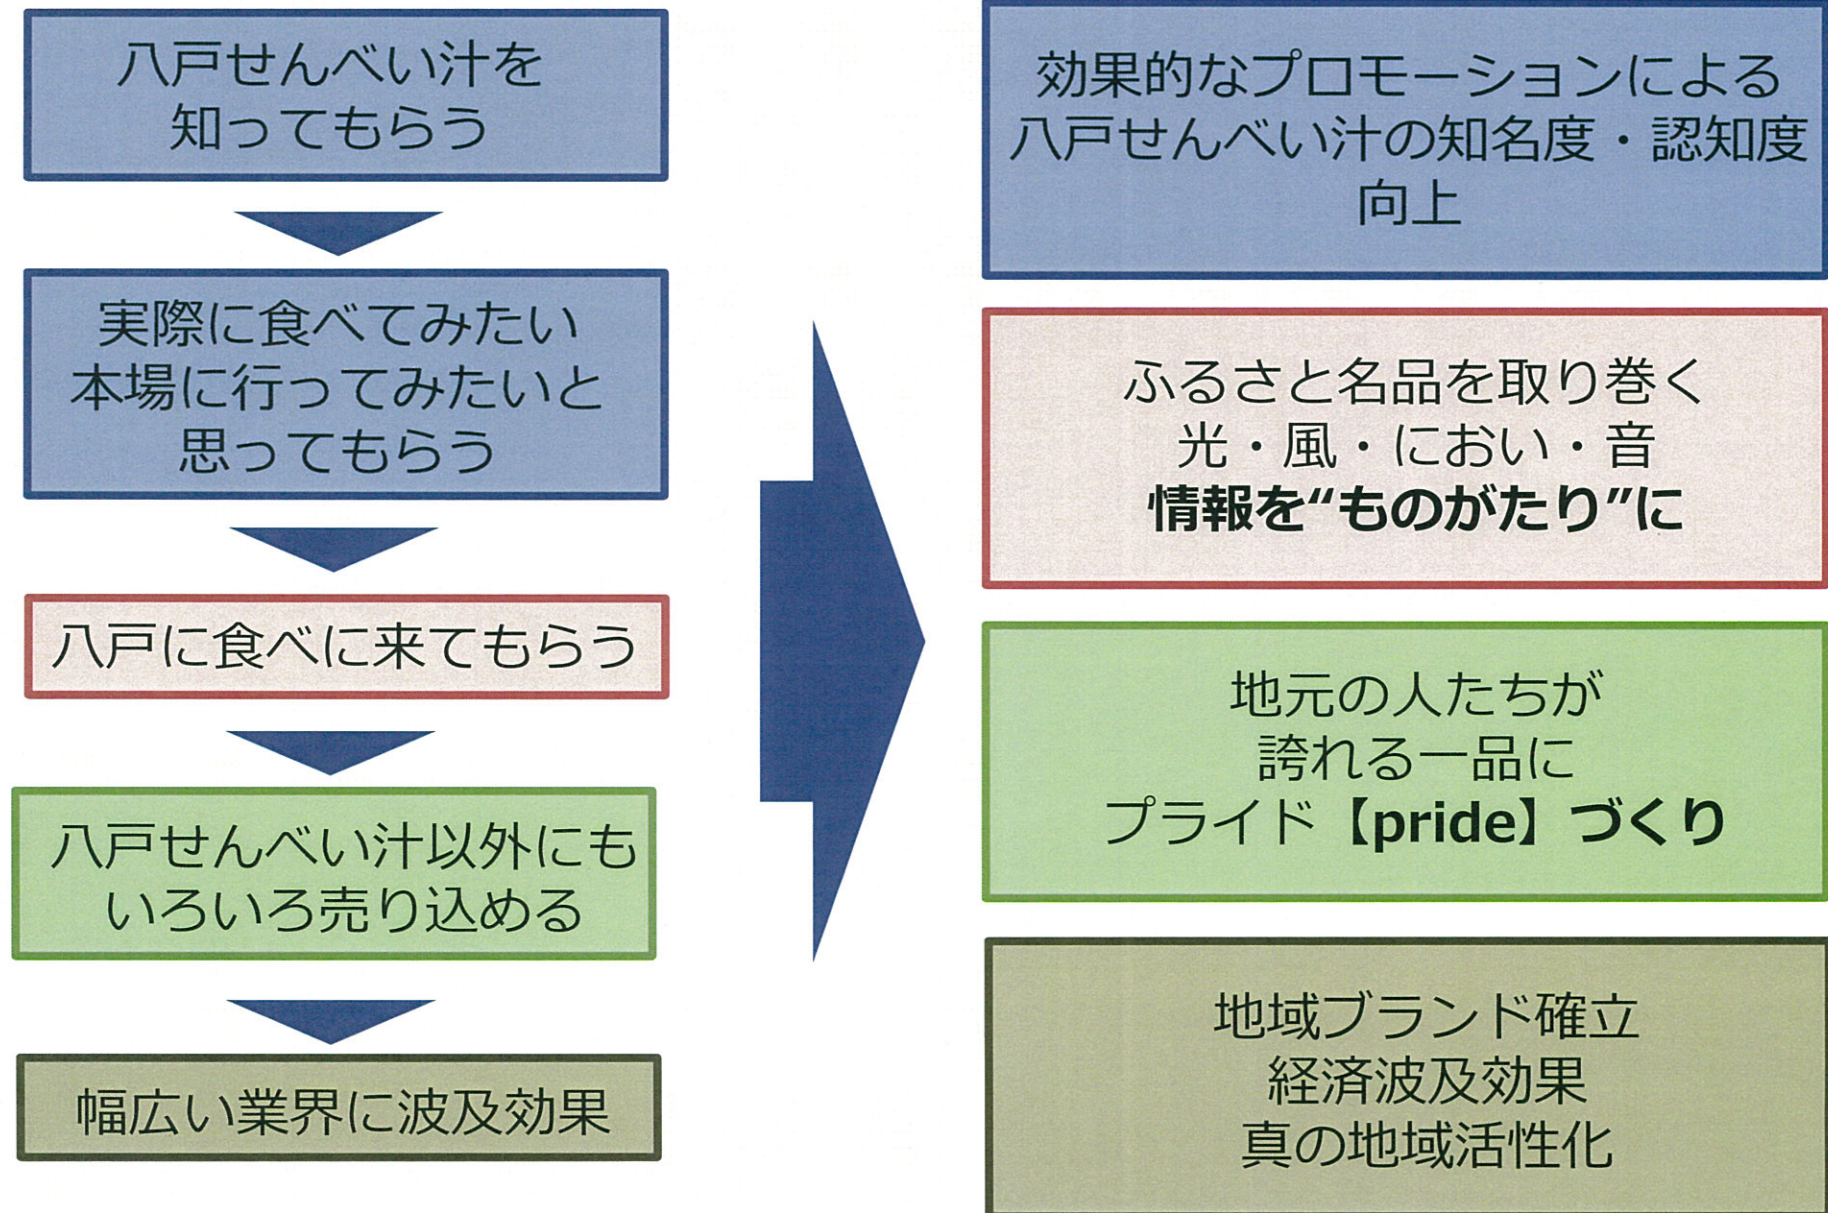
八戸せんべい汁を知ってもらう

実際に食べてみたい本場に行ってみたいと思ってもらう

八戸に食べに来てもらう

八戸せんべい汁以外にもいろいろ売り込める

幅広い業界に波及効果

効果的なプロモーションによる八戸せんべい汁の知名度・認知度向上

ふるさと名品を取り巻く
光・風・におい・音
情報を“ものがたり”に

地元の人たちが
誇れる一品に
プライド【pride】づくり

地域ブランド確立
経済波及効果
真の地域活性化